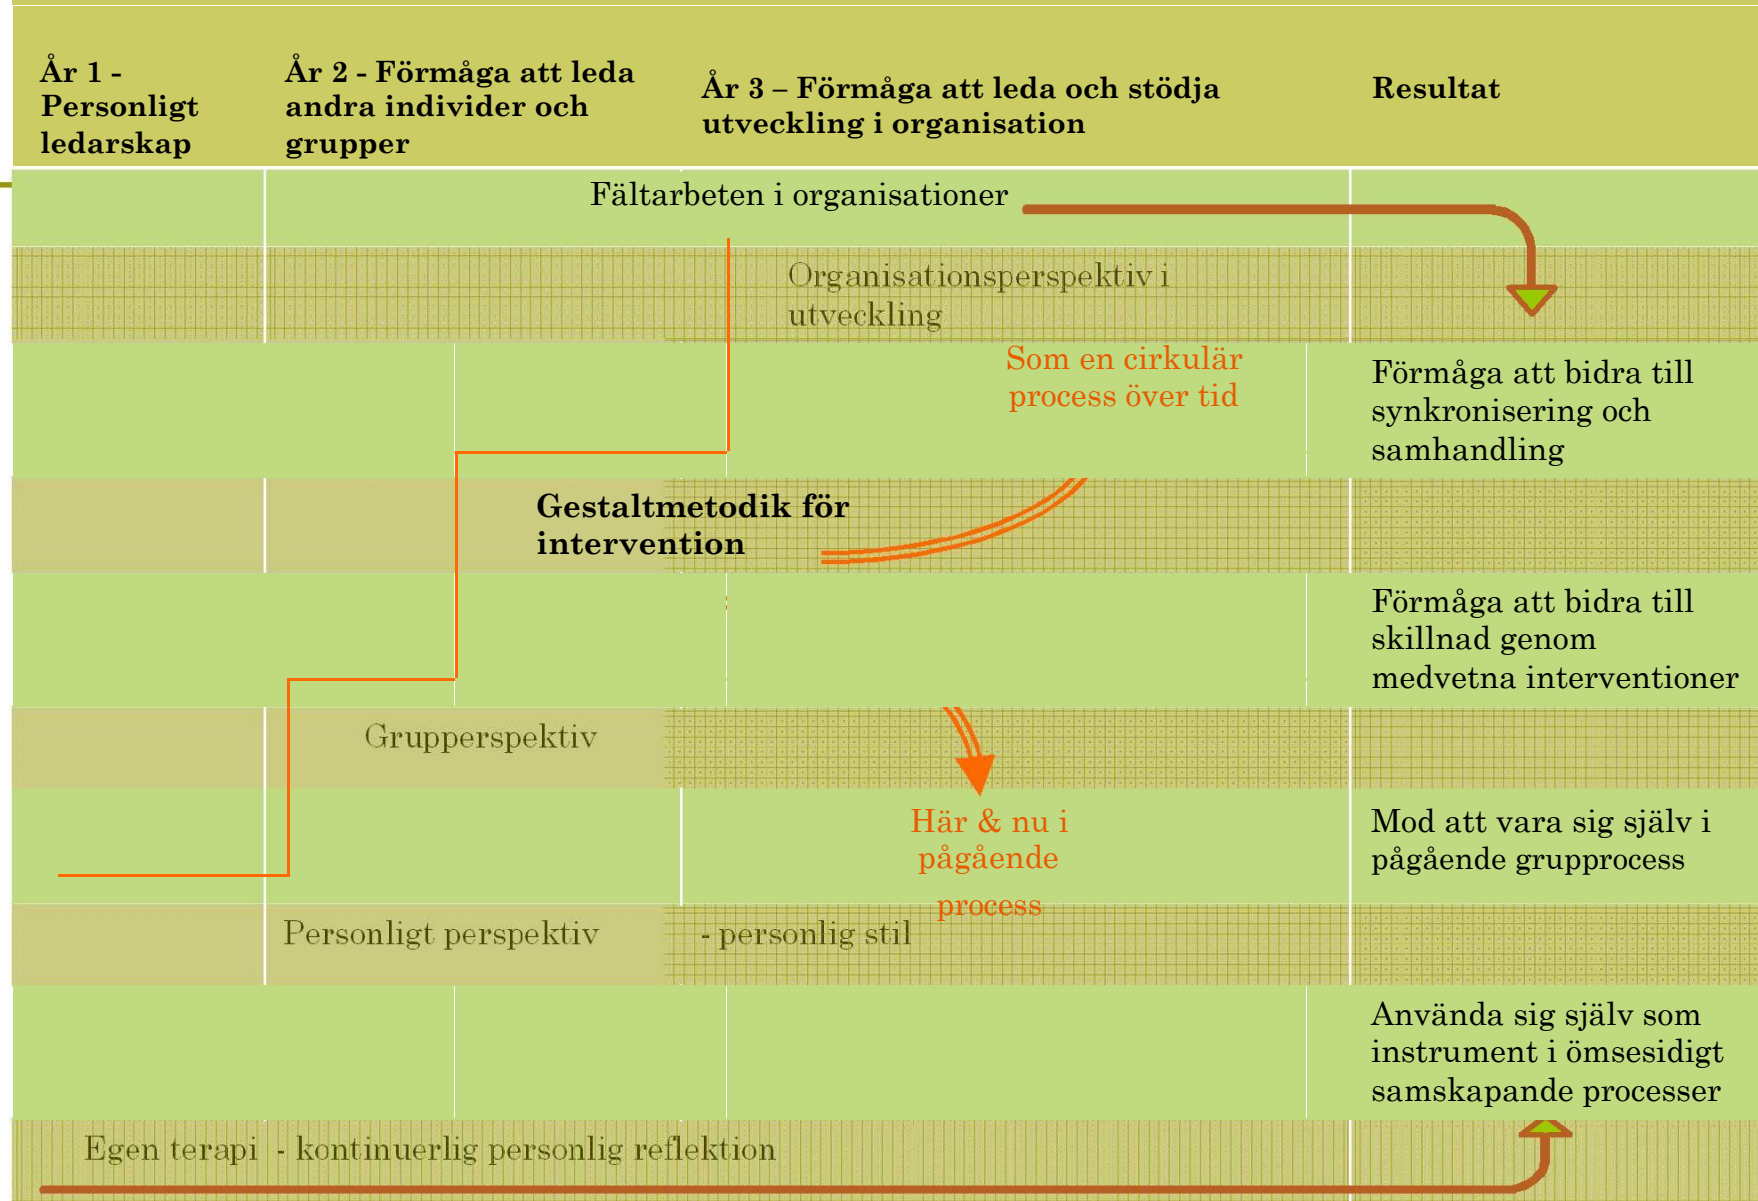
År 1 - Personligt ledarskap

År 2 - Förmåga att leda andra individer och grupper

År 3 – Förmåga att leda och stödja utveckling i organisation

Resultat

Fältarbeten i organisationer

Organisationsperspektiv i utveckling

Som en cirkulär process över tid

Förmåga att bidra till synkronisering och samhandling

Gestaltmetodik för intervention

Förmåga att bidra till skillnad genom medvetna interventioner

Grupperspektiv

Här & nu i pågående process

Mod att vara sig själv i pågående grupprocess

Personligt perspektiv

- personlig stil

Använda sig själv som instrument i ömsesidigt samskapande processer

Egen terapi - kontinuerlig personlig reflektion